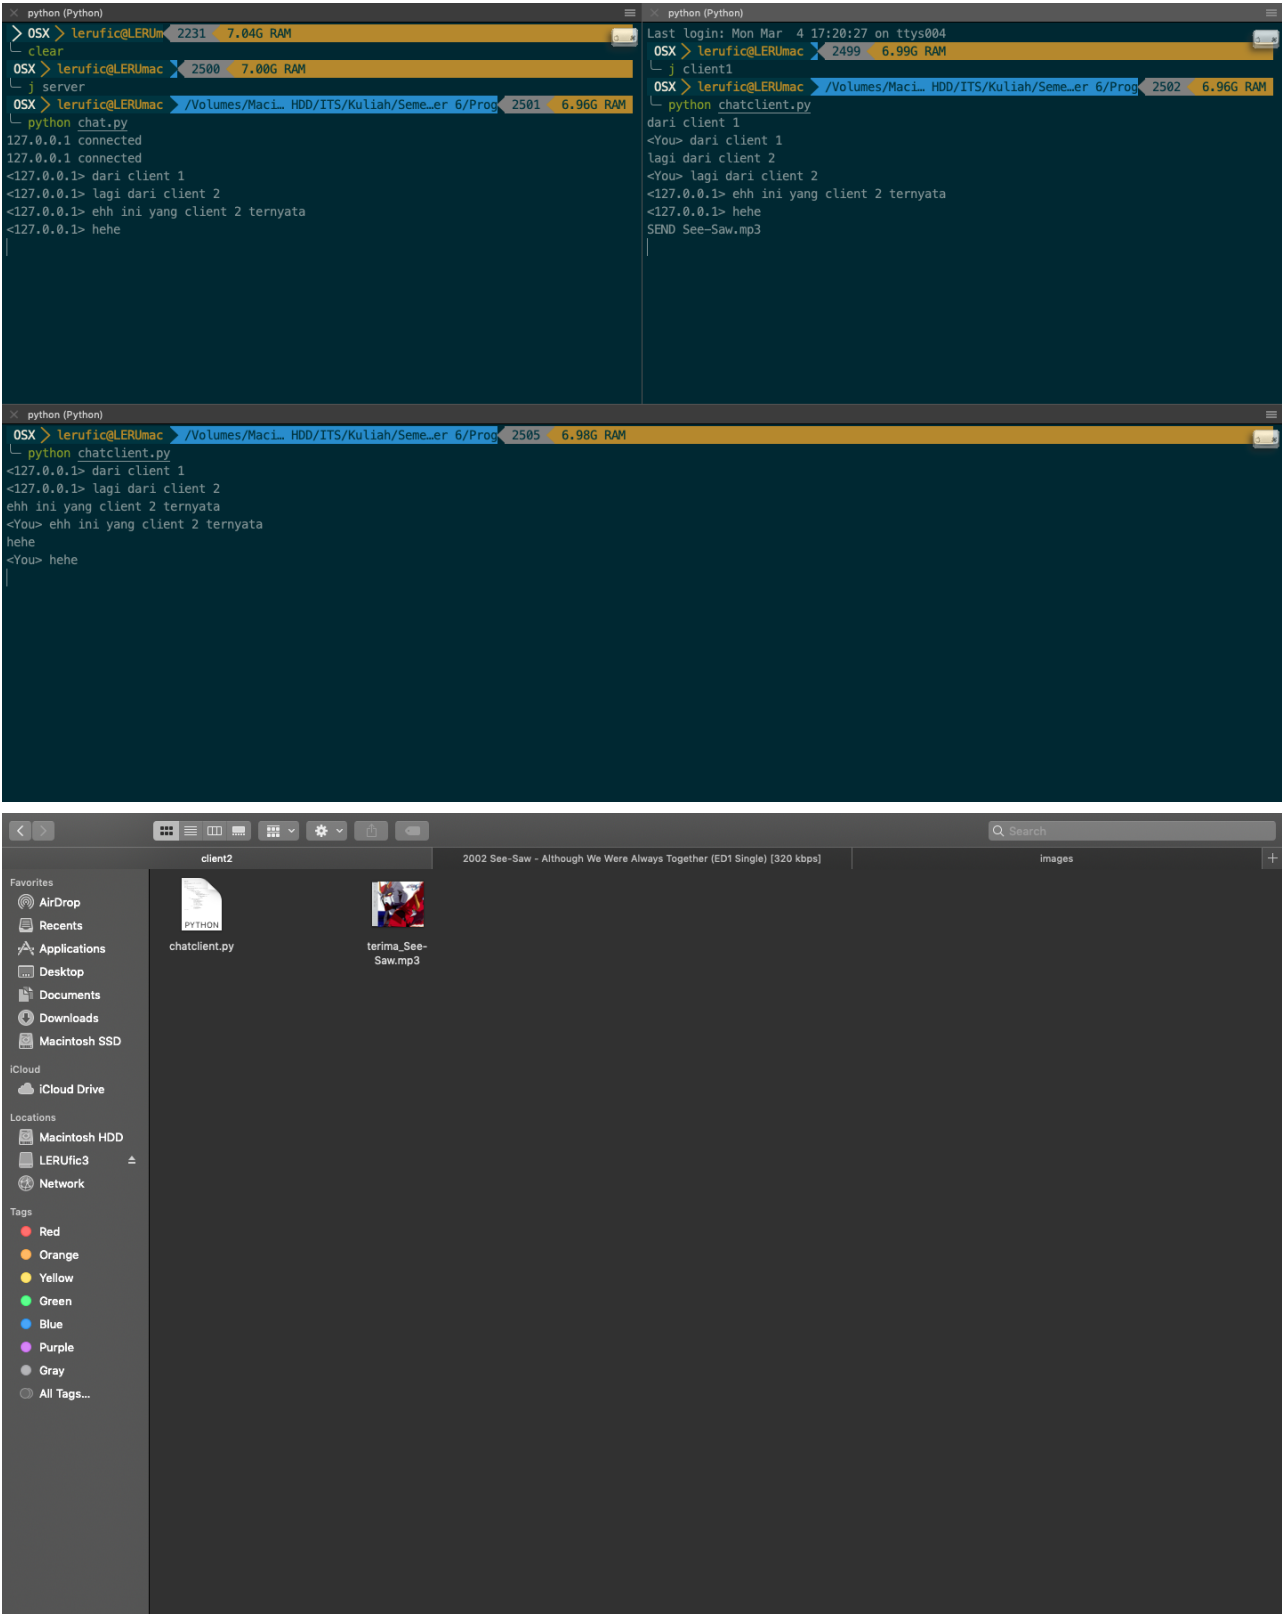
python (Python)

OSX lerufic@LERUm 2231 7.04G RAM
└ clear
OSX lerufic@LERUmac 2500 7.00G RAM
└ j server
OSX lerufic@LERUmac /Volumes/Maci… HDD/ITS/Kuliah/Seme…er 6/Prog 2501 6.96G RAM
└ python chat.py
127.0.0.1 connected
127.0.0.1 connected
<127.0.0.1> dari client 1
<127.0.0.1> lagi dari client 2
<127.0.0.1> ehh ini yang client 2 ternyata
<127.0.0.1> hehe

python (Python)

Last login: Mon Mar 4 17:20:27 on ttys004
OSX lerufic@LERUmac 2499 6.99G RAM
└ j client1
OSX lerufic@LERUmac /Volumes/Maci… HDD/ITS/Kuliah/Seme…er 6/Prog 2502 6.96G RAM
└ python chatclient.py
dari client 1
<You> dari client 1
lagi dari client 2
<You> lagi dari client 2
<127.0.0.1> ehh ini yang client 2 ternyata
<127.0.0.1> hehe
SEND See-Saw.mp3

python (Python)

OSX lerufic@LERUmac /Volumes/Maci… HDD/ITS/Kuliah/Seme…er 6/Prog 2505 6.98G RAM
└ python chatclient.py
<127.0.0.1> dari client 1
<127.0.0.1> lagi dari client 2
ehh ini yang client 2 ternyata
<You> ehh ini yang client 2 ternyata
hehe
<You> hehe

Search

client2
2002 See-Saw - Although We Were Always Together (ED1 Single) [320 kbps]
images

Favorites
AirDrop
Recents
Applications
Desktop
Documents
Downloads
Macintosh SSD
iCloud
iCloud Drive
Locations
Macintosh HDD
LERUfic3
Network
Tags
Red
Orange
Yellow
Green
Blue
Purple
Gray
All Tags…

PYTHON
chatclient.py
terima_See-Saw.mp3